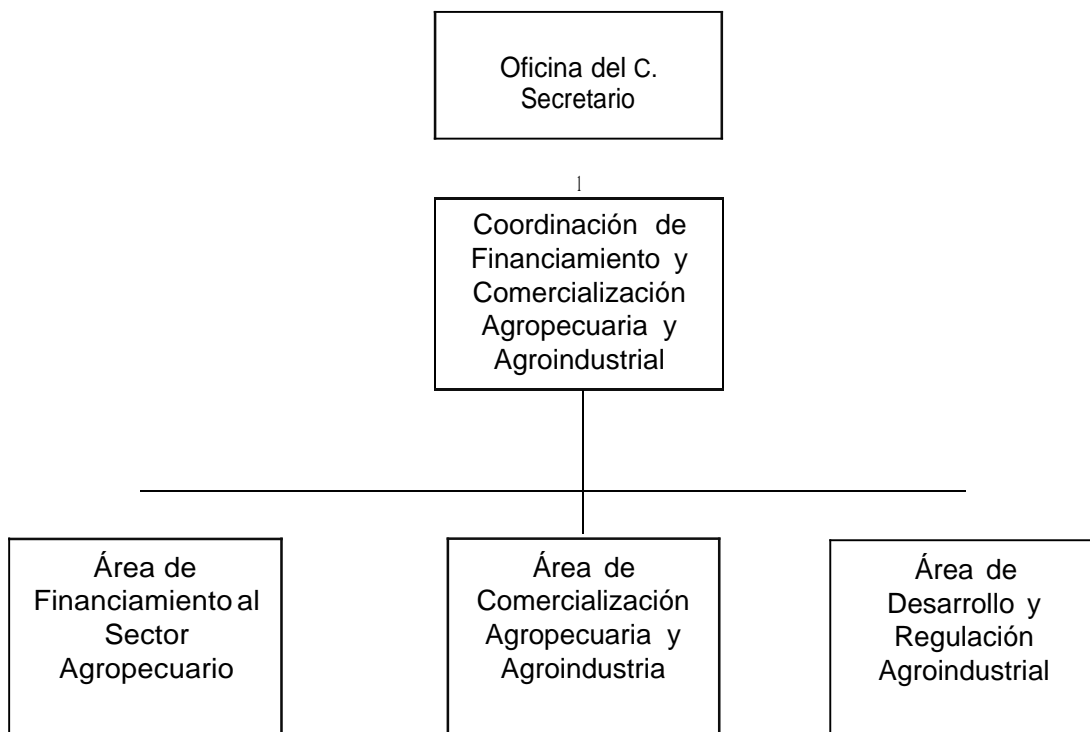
Oficina del C. Secretario

l

Coordinación de Financiamiento y Comercialización Agropecuaria y Agroindustrial

Área de Financiamiento al Sector Agropecuario

Área de Comercialización Agropecuaria y Agroindustria

Área de Desarrollo y Regulación Agroindustrial